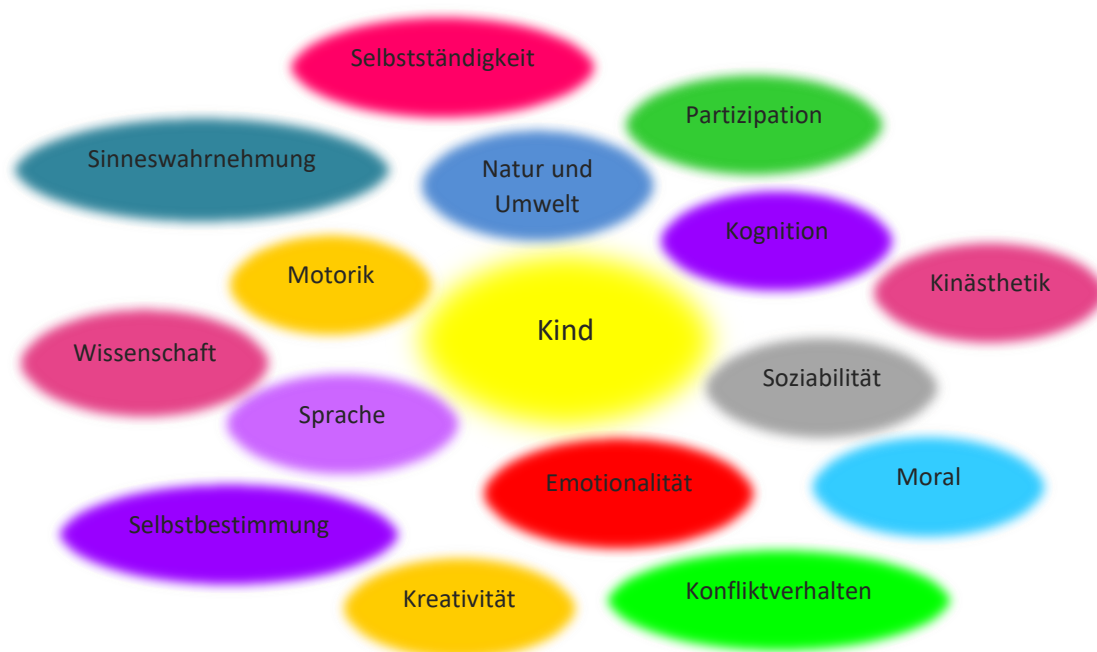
Selbstständigkeit

Partizipation

Sinneswahrnehmung

Natur und Umwelt

Kognition

Motorik

Kinästhetik

Kind

Wissenschaft

Soziabilität

Sprache

Moral

Emotionalität

Selbstbestimmung

Kreativität

Konfliktverhalten